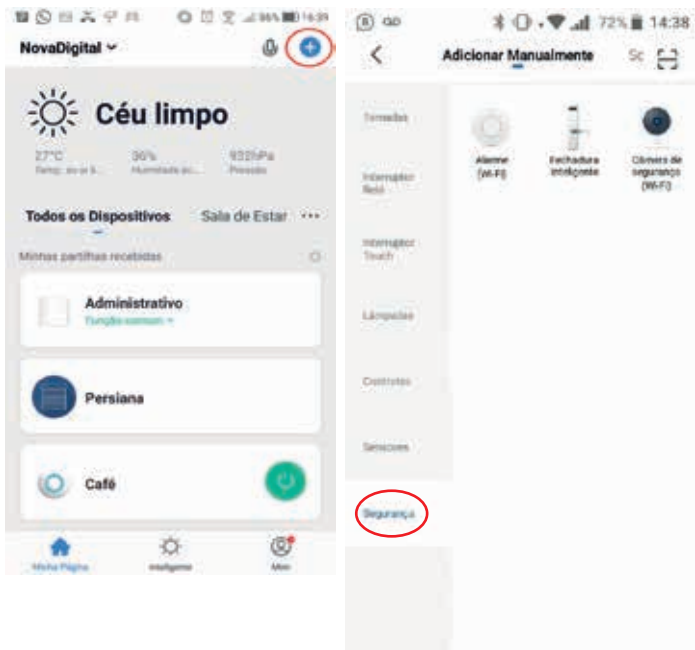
96% 16:39

NovaDigital

Céu limpo

27°C
Temp. ao ar li...

96%
Humidade ao...

932hPa
Pressão

Todos os Dispositivos   Sala de Estar   ···

Minhas partilhas recebidas

Administrativo
Função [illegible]

Persiana

Café

Minha Página   Inteligente   Meu

72% 14:38

Adicionar Manualmente

Tomadas

Interruptor Relé

Interruptor Touch

Lâmpadas

Controles

Sensores

Segurança

Alarme (Wi-Fi)

Fechadura inteligente

Câmera de segurança (Wi-Fi)